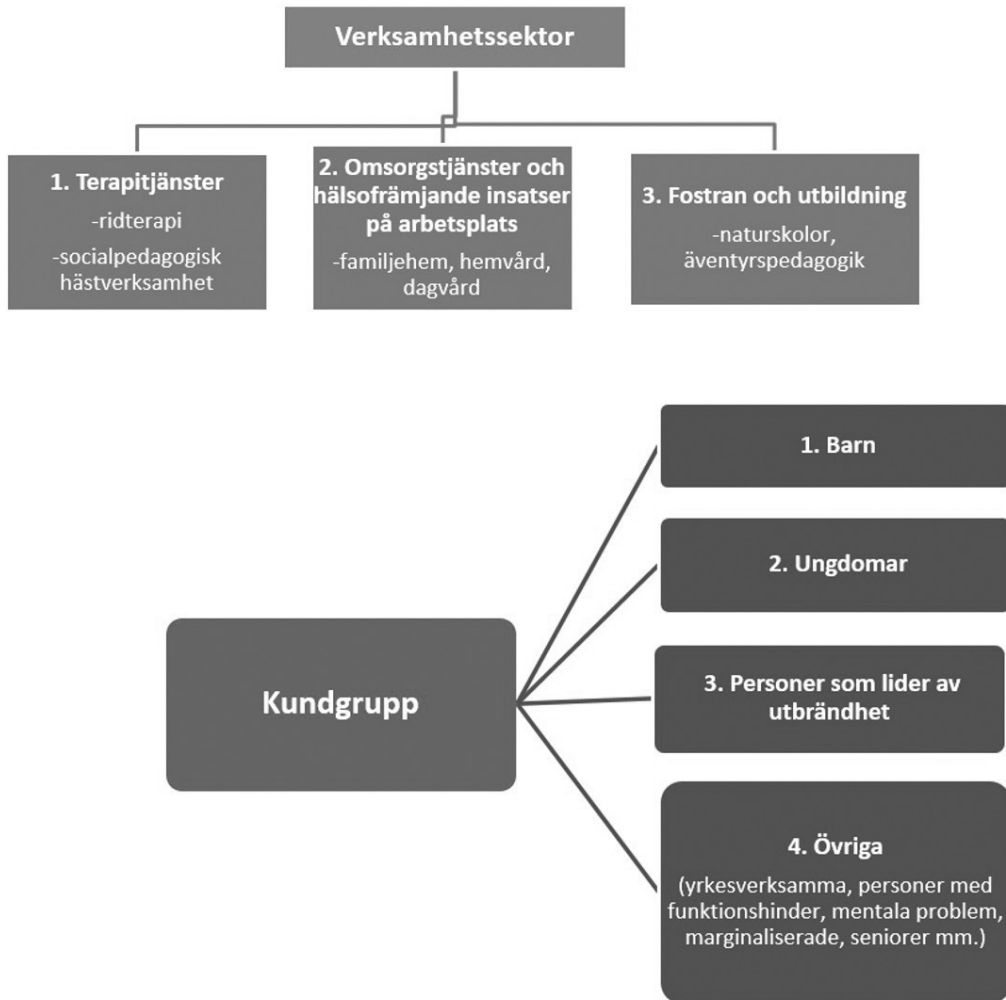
Verksamhetssektor

1. Terapitjänster
-ridterapi
-socialpedagogisk hästverksamhet

2. Omsorgstjänster och hälsofrämjande insatser på arbetsplats
-familjehem, hemvård, dagvård

3. Fostran och utbildning
-naturskolor, äventyrspedagogik

Kundgrupp

1. Barn

2. Ungdomar

3. Personer som lider av utbrändhet

4. Övriga
(yrkesverksamma, personer med funktionshinder, mentala problem, marginaliserade, seniorer mm.)